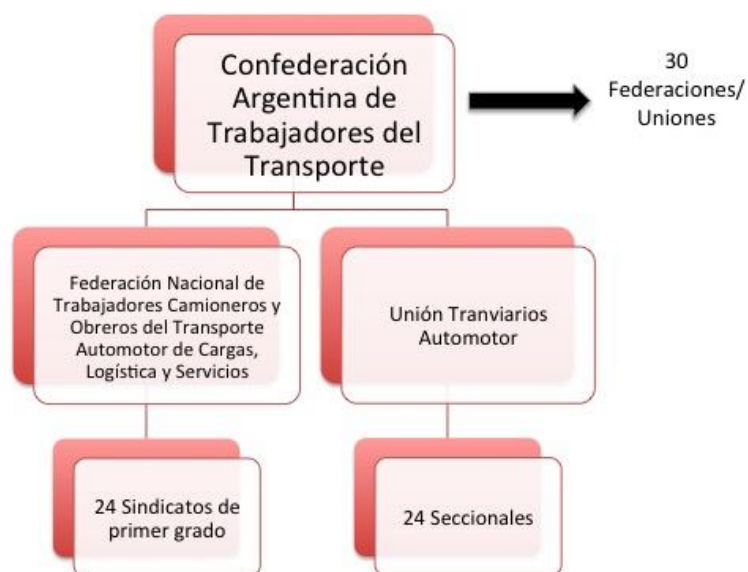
Confederación Argentina de Trabajadores del Transporte

30 Federaciones/ Uniones

Federación Nacional de Trabajadores Camioneros y Obreros del Transporte Automotor de Cargas, Logística y Servicios

Unión Tranviarios Automotor

24 Sindicatos de primer grado

24 Seccionales